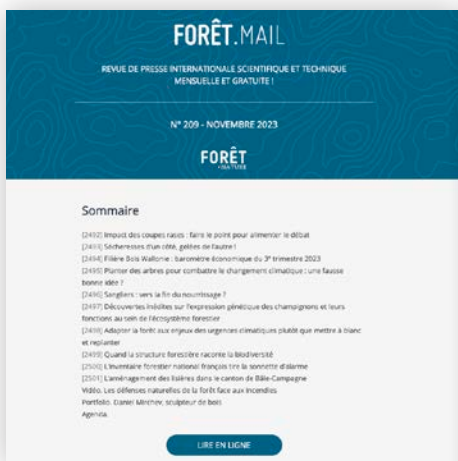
FORÊT.MAIL

REVUE DE PRESSE INTERNATIONALE SCIENTIFIQUE ET TECHNIQUE MENSUELLE ET GRATUITE !

N° 209 - NOVEMBRE 2023

FORÊT

•NATURE

Sommaire

[2492] Impact des coupes rases : faire le point pour alimenter le débat
[2493] Sécheresses d'un côté, gelées de l'autre !
[2494] Filière Bois Wallonie : baromètre économique du 3e trimestre 2023
[2495] Planter des arbres pour combattre le changement climatique : une fausse bonne idée ?
[2496] Sangliers : vers la fin du nourrissage ?
[2497] Découvertes inédites sur l'expression génétique des champignons et leurs fonctions au sein de l'écosystème forestier
[2498] Adapter la forêt aux enjeux des urgences climatiques plutôt que mettre à blanc et replanter
[2499] Quand la structure forestière raconte la biodiversité
[2500] L'inventaire forestier national français tire la sonnette d'alarme
[2501] L'aménagement des lisières dans le canton de Bâle-Campagne
Vidéo. Les défenses naturelles de la forêt face aux incendies
Portfolio. Daniel Mirchev, sculpteur de bois
Agenda.

LIRE EN LIGNE